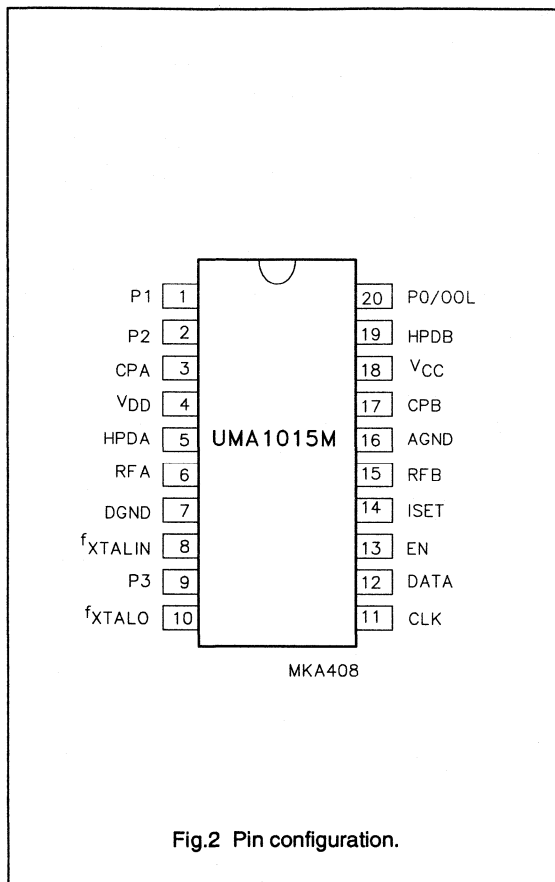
P1 1
P2 2
CPA 3
$V_{DD}$ 4
HPDA 5
RFA 6
DGND 7
$f_{XTALIN}$ 8
P3 9
$f_{XTALO}$ 10

UMA1015M

20 P0/OOL
19 HPDB
18 $V_{CC}$
17 CPB
16 AGND
15 RFB
14 ISET
13 EN
12 DATA
11 CLK

MKA408

Fig.2 Pin configuration.